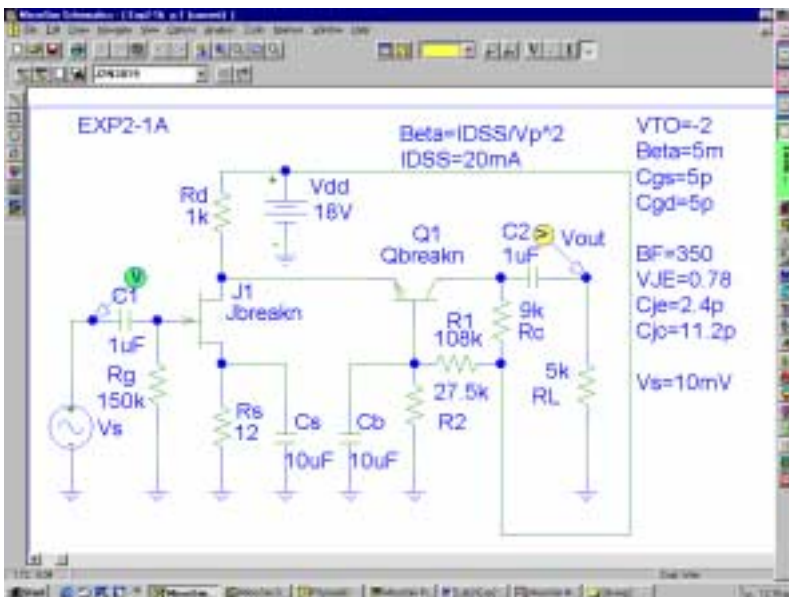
EXP2-1A

Beta=IDSS/Vp^2
IDSS=20mA

VTO=-2
Beta=5m
Cgs=5p
Cgd=5p

BF=350
VJE=0.78
Cje=2.4p
Cjc=11.2p

Vs=10mV

Rd
1k

Vdd
18V

Q1
Qbreakn

C2
1uF

Vout

V

C1
1uF

J1
Jbreakn

R1
108k

9k
Rc

Rg
150k

27.5k

5k
RL

Vs

Rs
12

Cs
10uF

Cb
10uF

R2